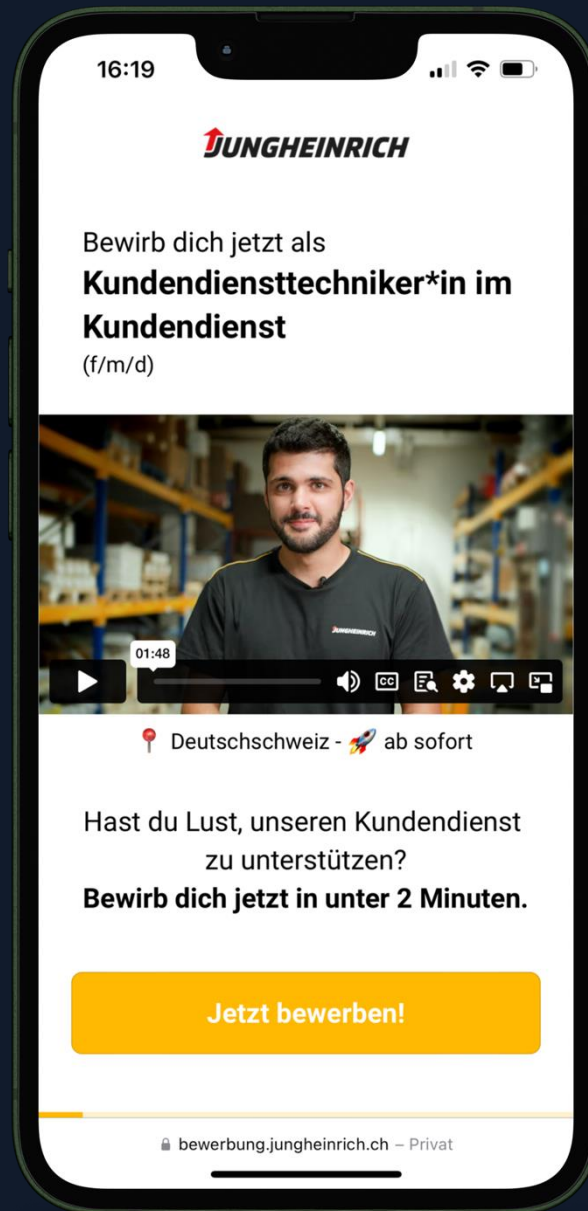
16:19

JUNGHEINRICH

Bewirb dich jetzt als
**Kundendiensttechniker*in im Kundendienst**
(f/m/d)

JUNGHEINRICH

01:48

📍 Deutschschweiz - 🚀 ab sofort

Hast du Lust, unseren Kundendienst zu unterstützen?
**Bewirb dich jetzt in unter 2 Minuten.**

Jetzt bewerben!

bewerbung.jungheinrich.ch – Privat